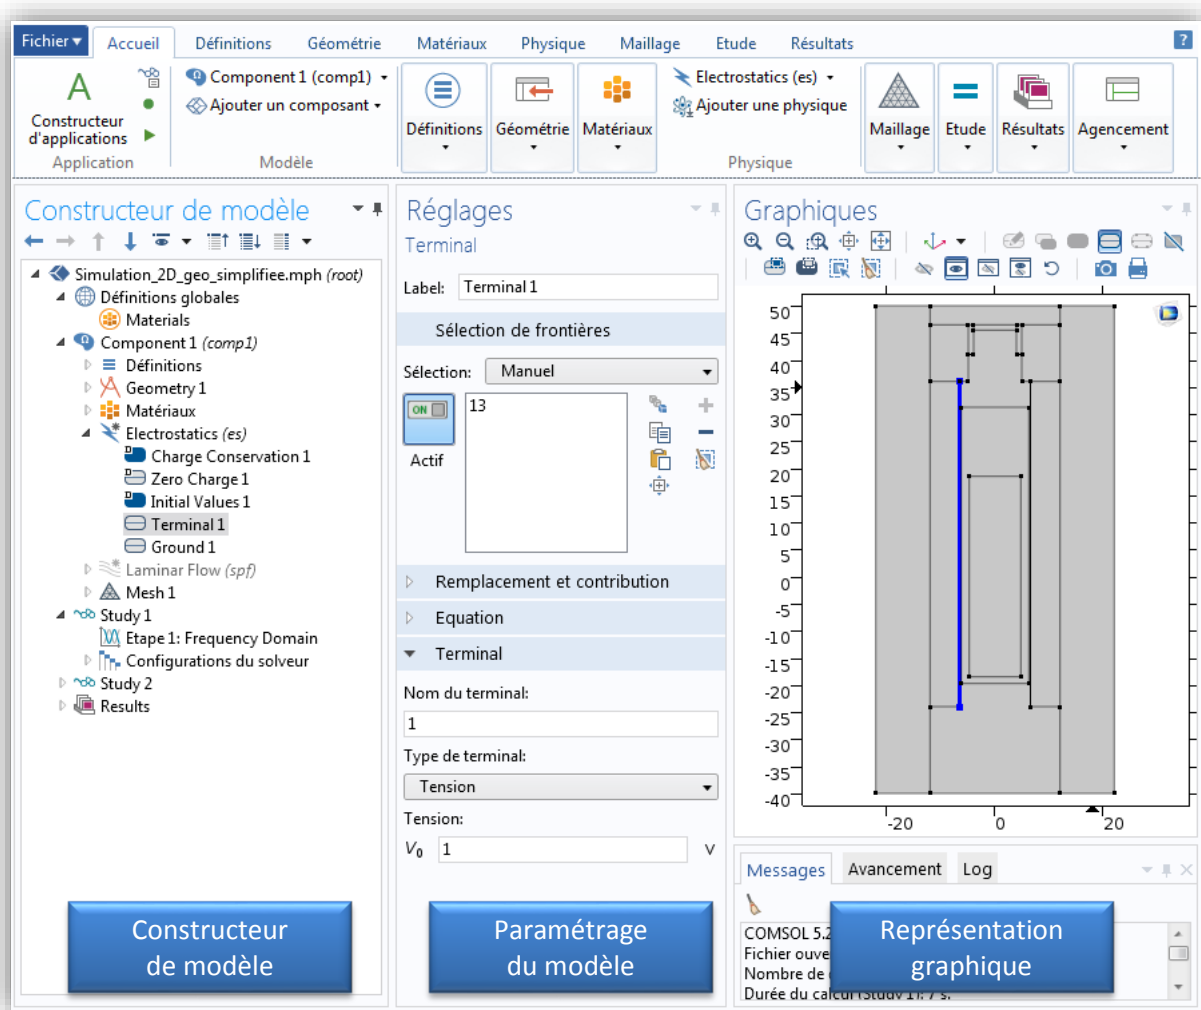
Fichier ▾ Accueil Définitions Géométrie Matériaux Physique Maillage Etude Résultats ?

Constructeur d'applications
Application

Component 1 (comp1) ▾
Ajouter un composant ▾
Modèle

Définitions Géométrie Matériaux

Electrostatics (es) ▾
Ajouter une physique
Physique

Maillage Etude Résultats Agencement

Constructeur de modèle

Simulation_2D_geo_simplifiee.mph (root)
Définitions globales
Materials
Component 1 (comp1)
Définitions
Geometry 1
Matériaux
Electrostatics (es)
Charge Conservation 1
Zero Charge 1
Initial Values 1
Terminal 1
Ground 1
Laminar Flow (spf)
Mesh 1
Study 1
Etape 1: Frequency Domain
Configurations du solveur
Study 2
Results

Réglages
Terminal

Label: Terminal 1

Sélection de frontières

Sélection: Manuel

13

ON
Actif

Remplacement et contribution
Equation
Terminal

Nom du terminal:
1

Type de terminal:
Tension

Tension:
$V_0$ 1 V

Graphiques

50
45
40
35
30
25
20
15
10
5
0
-5
-10
-15
-20
-25
-30
-35
-40
-20 0 20

Messages Avancement Log

COMSOL 5.2
Fichier ouve
Nombre de
Durée du calcul (Study 1): 7 s.

Constructeur de modèle

Paramétrage du modèle

Représentation graphique